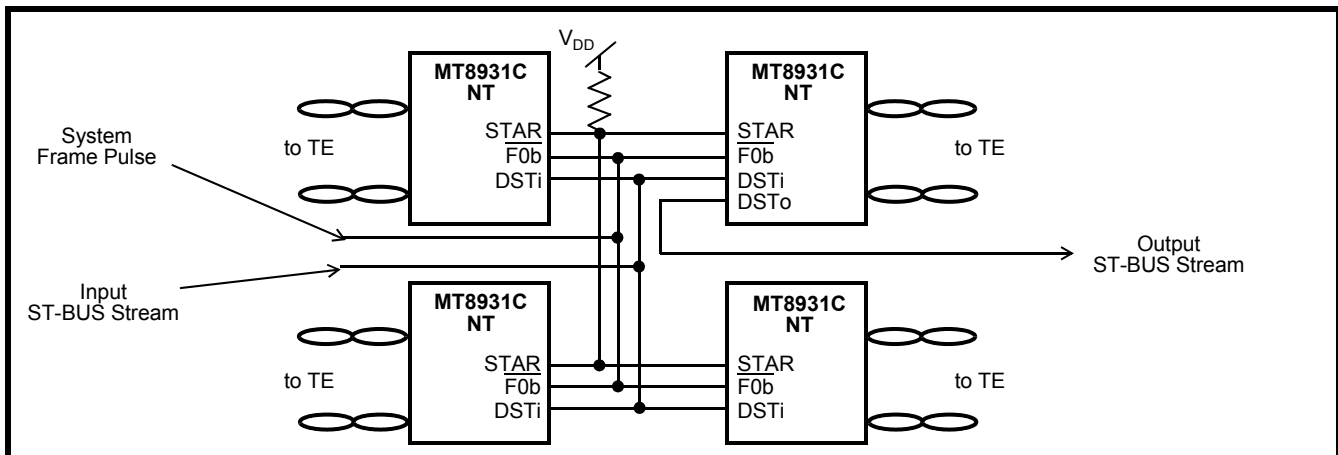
$V_{DD}$

MT8931C NT

STAR
$\overline{F0b}$
DSTi

to TE

MT8931C NT

STAR
$\overline{F0b}$
DSTi
DSTo

to TE

System Frame Pulse

Input ST-BUS Stream

Output ST-BUS Stream

MT8931C NT

STAR
$\overline{F0b}$
DSTi

to TE

MT8931C NT

STAR
$\overline{F0b}$
DSTi

to TE